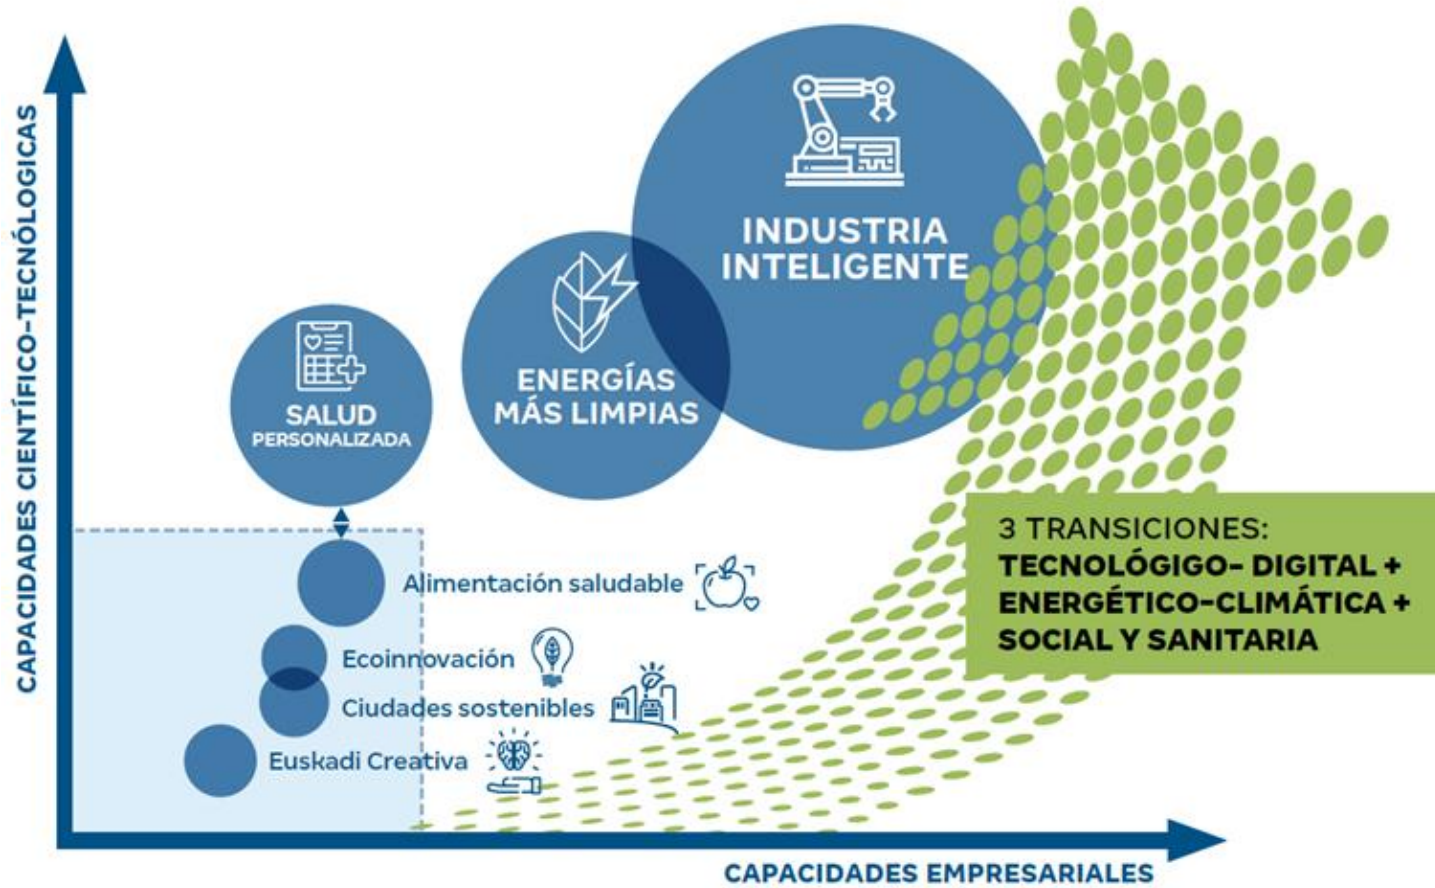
CAPACIDADES CIENTÍFICO-TECNOLÓGICAS

INDUSTRIA INTELIGENTE

ENERGÍAS MÁS LIMPIAS

SALUD PERSONALIZADA

Alimentación saludable

Ecoinnovación

Ciudades sostenibles

Euskadi Creativa

3 TRANSICIONES:
TECNOLÓGIGO- DIGITAL +
ENERGÉTICO-CLIMÁTICA +
SOCIAL Y SANITARIA

CAPACIDADES EMPRESARIALES